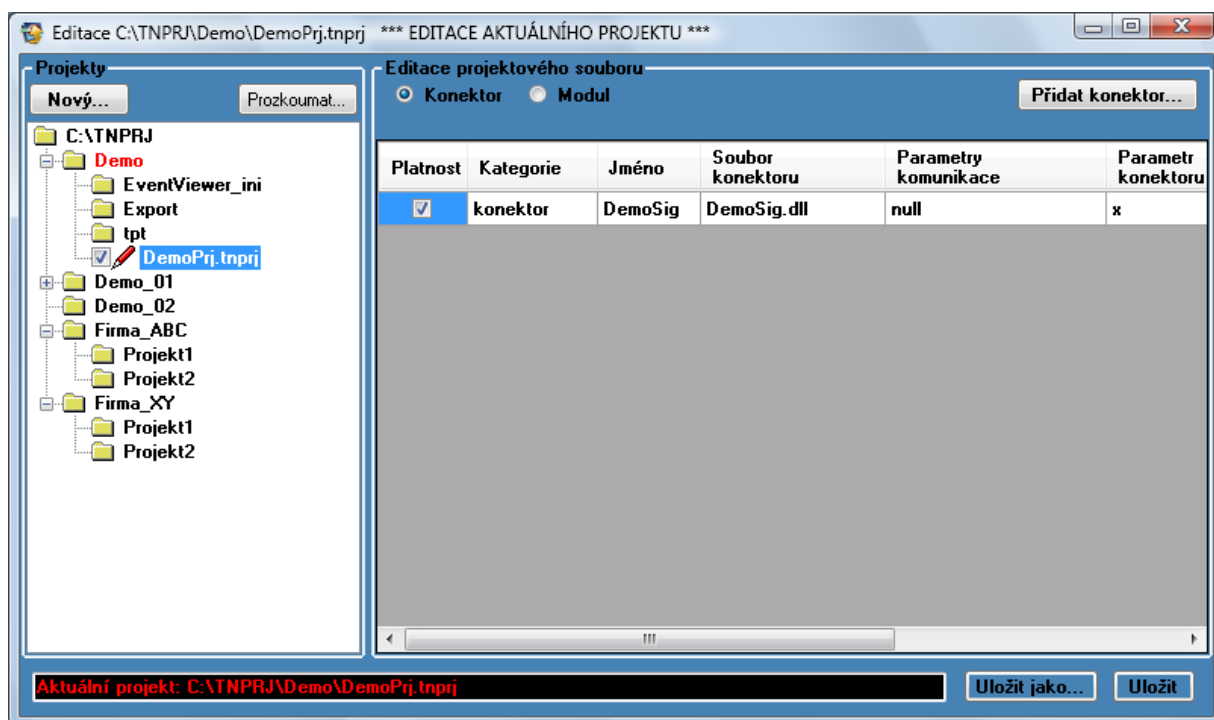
Editace C:\TNPRJ\Demo\DemoPrj.tnprj *** EDITACE AKTUÁLNÍHO PROJEKTU ***

Projekty

Nový...

Prozkoumat...

C:\TNPRJ
Demo
EventViewer_ini
Export
tpt
DemoPrj.tnprj
Demo_01
Demo_02
Firma_ABC
Projekt1
Projekt2
Firma_XY
Projekt1
Projekt2

Editace projektového souboru

Konektor
Modul

Přidat konektor...

| Platnost | Kategorie | Jméno | Soubor konektoru | Parametry komunikace | Parametr konektoru |
|---|---|---|---|---|---|
| ☑ | konektor | DemoSig | DemoSig.dll | null | x |

Aktuální projekt: C:\TNPRJ\Demo\DemoPrj.tnprj

Uložit jako...

Uložit